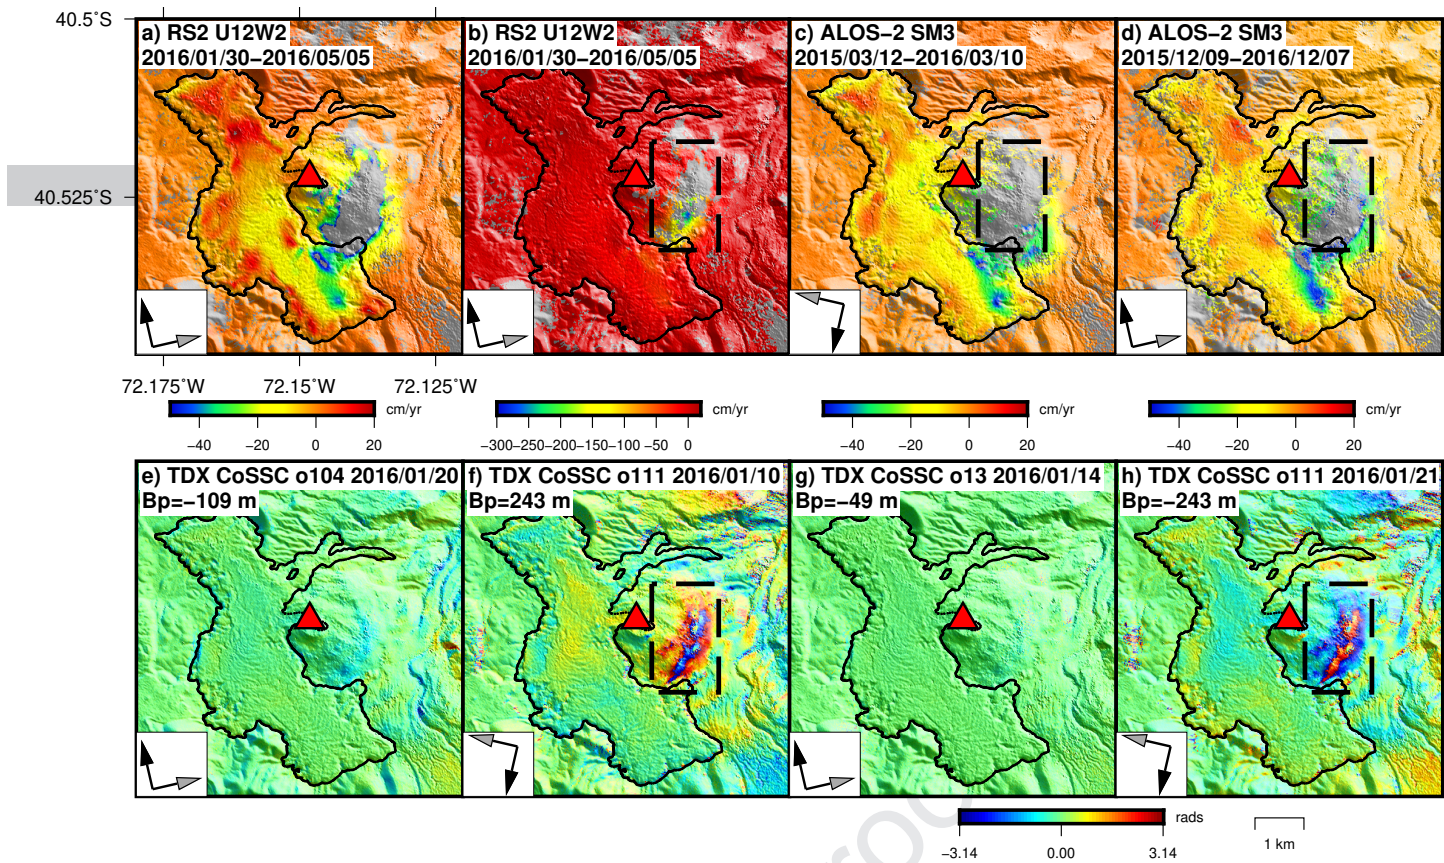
40.5˚S

40.525˚S

a) RS2 U12W2
2016/01/30−2016/05/05

b) RS2 U12W2
2016/01/30−2016/05/05

c) ALOS−2 SM3
2015/03/12−2016/03/10

d) ALOS−2 SM3
2015/12/09−2016/12/07

72.175˚W 72.15˚W 72.125˚W

cm/yr
−40 −20 0 20

cm/yr
−300 −250 −200 −150 −100 −50 0

cm/yr
−40 −20 0 20

cm/yr
−40 −20 0 20

e) TDX CoSSC o104 2016/01/20
Bp=−109 m

f) TDX CoSSC o111 2016/01/10
Bp=243 m

g) TDX CoSSC o13 2016/01/14
Bp=−49 m

h) TDX CoSSC o111 2016/01/21
Bp=−243 m

rads
−3.14 0.00 3.14

1 km